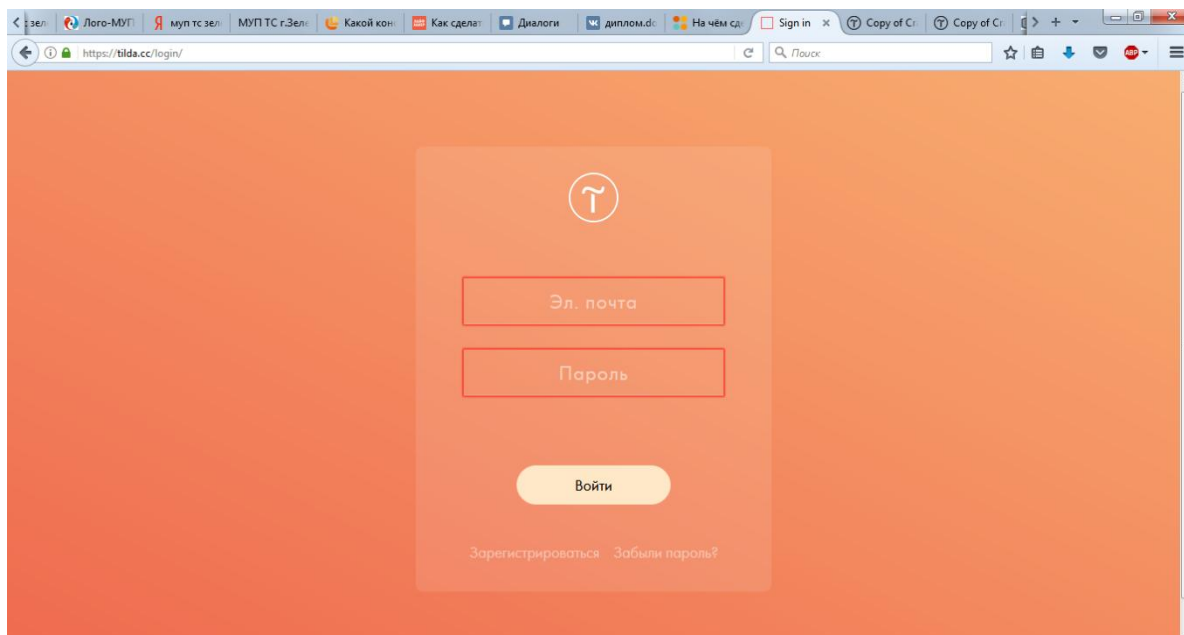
зел | Лого-МУП | муп тс зел | МУП ТС г.Зел | Какой кон | Как сделат | Диалоги | диплом.dc | На чём сд | Sign in × | Copy of Cr | Copy of Cr

https://tilda.cc/login/

Поиск

Эл. почта

Пароль

Войти

Зарегистрироваться Забыли пароль?